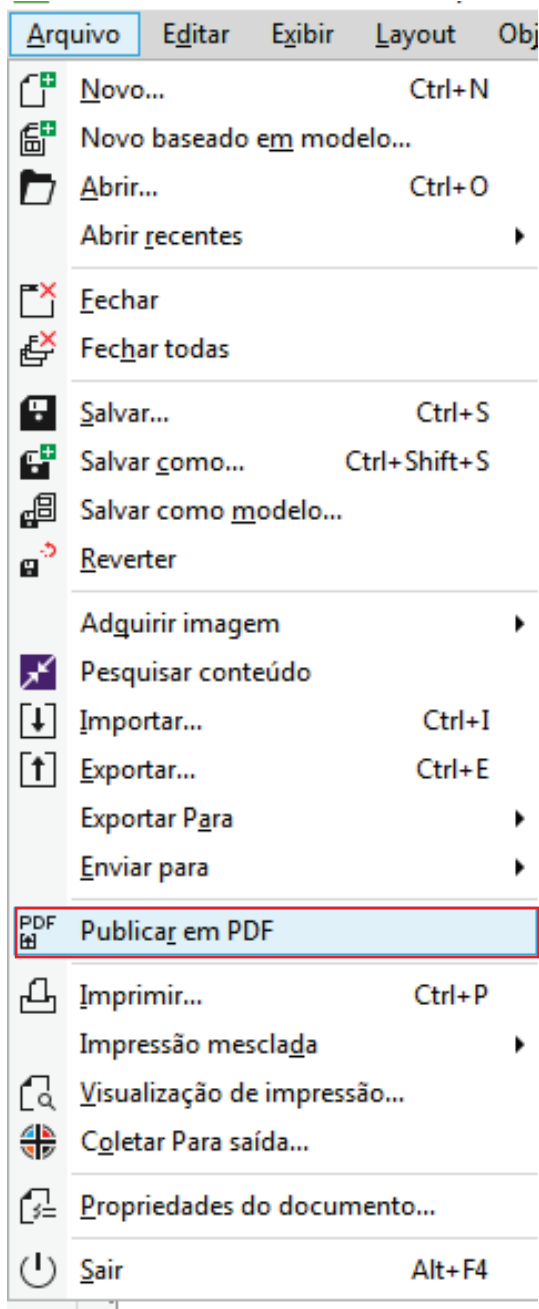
Arquivo Editar Exibir Layout Obj

Novo... Ctrl+N
Novo baseado em modelo...
Abrir... Ctrl+O
Abrir recentes

Fechar
Fechar todas

Salvar... Ctrl+S
Salvar como... Ctrl+Shift+S
Salvar como modelo...
Reverter

Adquirir imagem
Pesquisar conteúdo
Importar... Ctrl+I
Exportar... Ctrl+E
Exportar Para
Enviar para

PDF Publicar em PDF

Imprimir... Ctrl+P
Impressão mesclada
Visualização de impressão...
Coletar Para saída...

Propriedades do documento...

Sair Alt+F4